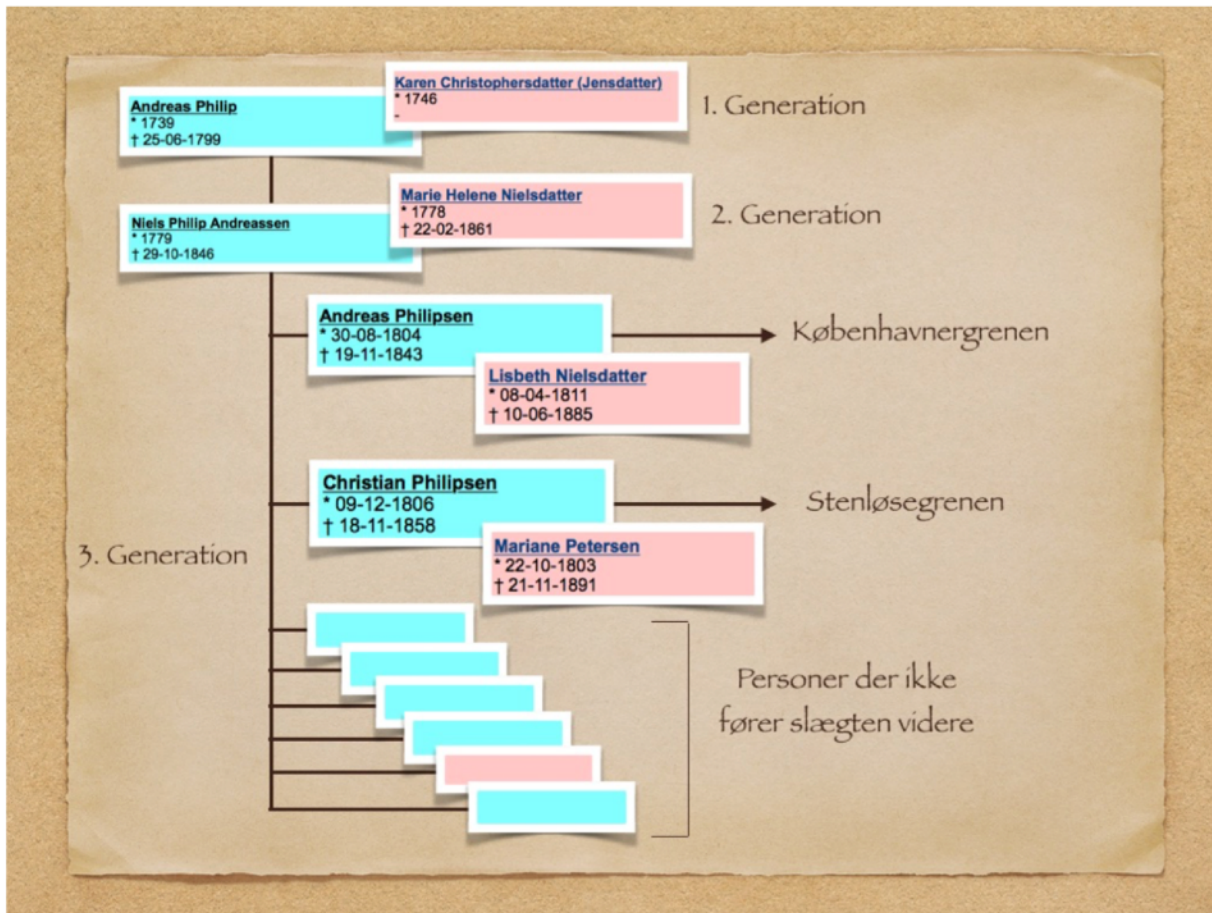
Andreas Philip
* 1739
† 25-06-1799

Karen Christophersdatter (Jensdatter)
* 1746
-

1. Generation

Niels Philip Andreassen
* 1779
† 29-10-1846

Marie Helene Nielsdatter
* 1778
† 22-02-1861

2. Generation

Andreas Philipsen
* 30-08-1804
† 19-11-1843

Københavnergrenen

Lisbeth Nielsdatter
* 08-04-1811
† 10-06-1885

Christian Philipsen
* 09-12-1806
† 18-11-1858

Stenløsegrenen

Mariane Petersen
* 22-10-1803
† 21-11-1891

3. Generation

Personer der ikke fører slægten videre